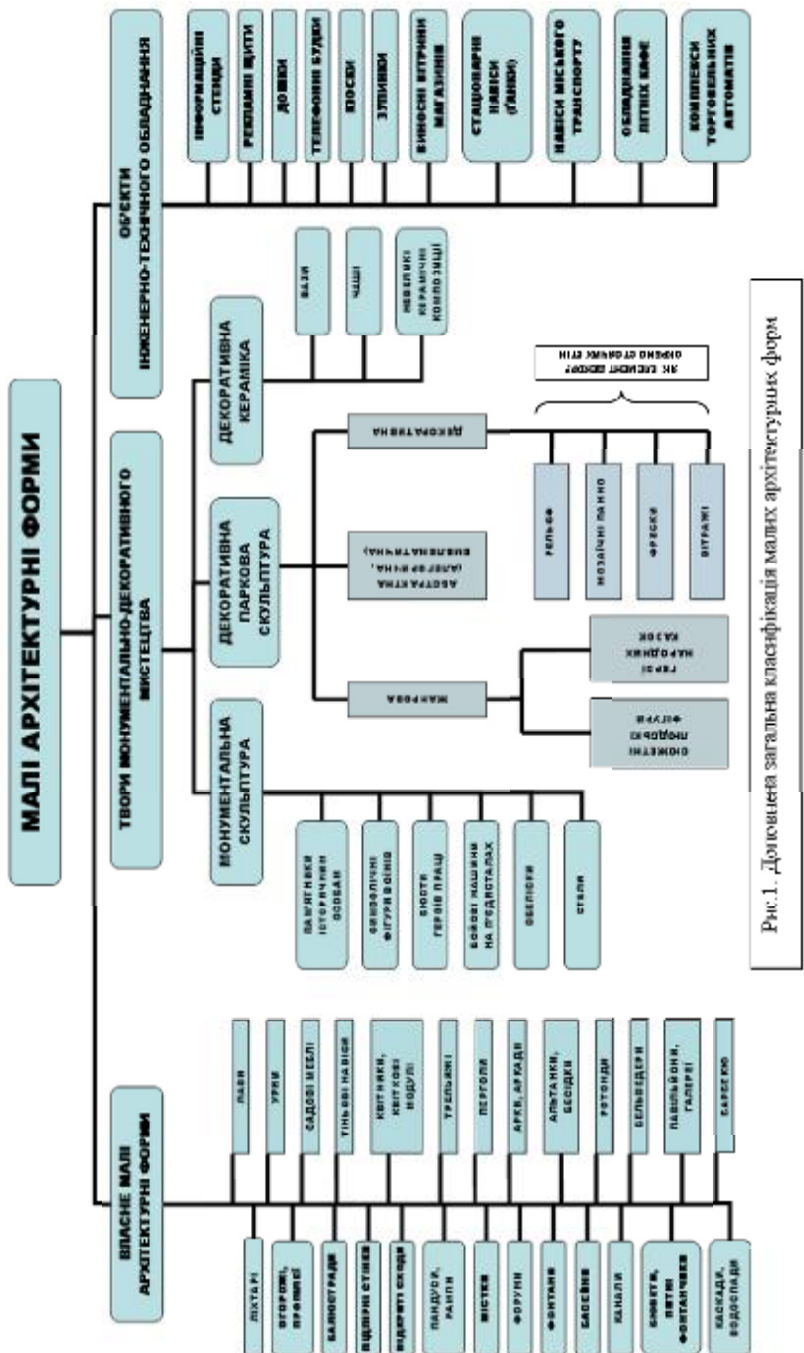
МАЛІ АРХІТЕКТУРНІ ФОРМИ

ВЛАСНЕ МАЛІ АРХІТЕКТУРНІ ФОРМИ

ЛІХТАРІ
ОГОРОЖІ, ПРОЛЬОТИ
БАЛЮСТРАДИ
ПІДПІРНІ СТІНКИ
ВІДКРИТІ СХОДИ
ПАНДУСИ, РАМПИ
МІСТКИ
ФОРУМИ
ФОНТАНИ
БАСЕЙНИ
КАНАЛИ
ФОНТАНИ, ПИТНІ ФОНТАНЧИКИ
КАСКАДИ, ВОДОСПАДИ

ЛАВИ
УРНИ
САДОВІ МЕБЛІ
ТІНЬОВІ НАВІСИ
КВІТНИКИ, КВІТКОВІ МОДУЛІ
ТРЕЛЬЯЖІ
ПЕРГОЛИ
АРКИ, АРКАДИ
АЛЬТАНКИ, БЕСІДКИ
РОТОНДИ
БЕЛЬВЕДЕРИ
ПАВІЛЬЙОНИ, ГАЛЕРЕЇ
БАРБЕКЮ

ТВОРИ МОНУМЕНТАЛЬНО-ДЕКОРАТИВНОГО МИСТЕЦТВА

МОНУМЕНТАЛЬНА СКУЛЬПТУРА

ПАМ'ЯТНИКИ ІСТОРИЧНИМ ОСОБАМ
СИМВОЛІЧНІ ФІГУРИ ВОЇНІВ
БЮСТИ ГЕРОЇВ ПРАЦІ
БОЙОВІ МАШИНИ НА ПЕДЕСТАЛАХ
ОБЕЛІСКИ
СТЕЛИ

ДЕКОРАТИВНА ПАРКОВА СКУЛЬПТУРА

ЖАНРОВА
СЮЖЕТНІ ЛЮДСЬКІ ФІГУРИ
ГЕРОЇ НАРОДНИХ КАЗОК

АБСТРАКТНА (АЛЕГОРИЧНА, ВИВІЛЬНЕНА)

ДЕКОРАТИВНА
РЕЛЬЄФ
МОЗАЇЧНІ ПАННО
ФРЕСКИ
ВІТРАЖІ

ЯК ЕЛЕМЕНТ ДЕКОРУ ОКРЕМО СТОЯЧИХ СТІН

ДЕКОРАТИВНА КЕРАМІКА

ВАЗИ
ЧАШІ
НЕВЕЛИКІ КЕРАМІЧНІ КОМПОЗИЦІЇ

ОБ'ЄКТИ ІНЖЕНЕРНО-ТЕХНІЧНОГО ОБЛАДНАННЯ

ІНФОРМАЦІЙНІ СТЕНДИ
РЕКЛАМНІ ЩИТИ
ДОШКИ
ТЕЛЕФОННІ БУДКИ
ТОСКИ
ЗЛИВНИКИ
ВИНОСНІ ВІТРИНИ МАГАЗИНІВ
СТАЦІОНАРНІ НАВІСИ (ТЕНТИ)
НАВІСИ МІСЬКОГО ТРАНСПОРТУ
ОБЛАДНАННЯ ЛІТНІХ КАФЕ
КОМПЛЕКСИ ТОРГОВЕЛЬНИХ АВТОМАТІВ

Рис.1. Доповнена загальна класифікація малих архітектурних форм